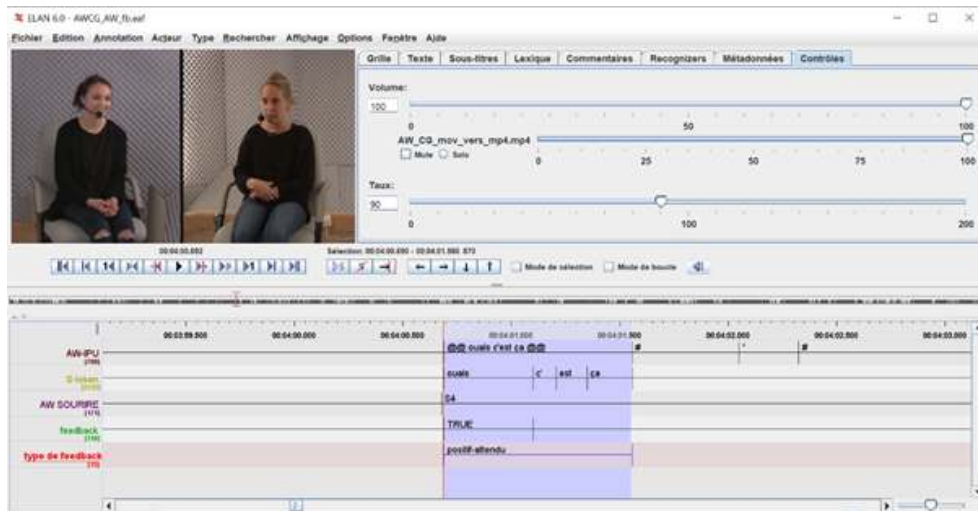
ELAN 6.0 - AWCG_AW_fb.eaf

Fichier Edition Annotation Acteur Type Rechercher Affichage Options Fenêtre Aide

Grille | Texte | Sous-titres | Lexique | Commentaires | Recognizers | Métadonnées | Contrôles

Volume:
100
0 50 100
AW_CG_mov_vers_mp4.mp4
Mute Solo
0 25 50 75 100

Taux:
90
0 100 200

00:04:00.880
Sélection: 00:04:00.880 - 00:04:01.560 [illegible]

Mode de sélection Mode de boucle

00:03:59.500 00:04:00.000 00:04:00.500 00:04:01.000 00:04:01.500 00:04:02.000 00:04:02.500 00:04:03.000

AW-IPU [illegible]
@@ ouais c'est ça @@
#
#
#

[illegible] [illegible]
ouais c' est ça

AW SOURIRE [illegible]
S4

feedback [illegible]
TRUE

type de feedback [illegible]
positif-attendu